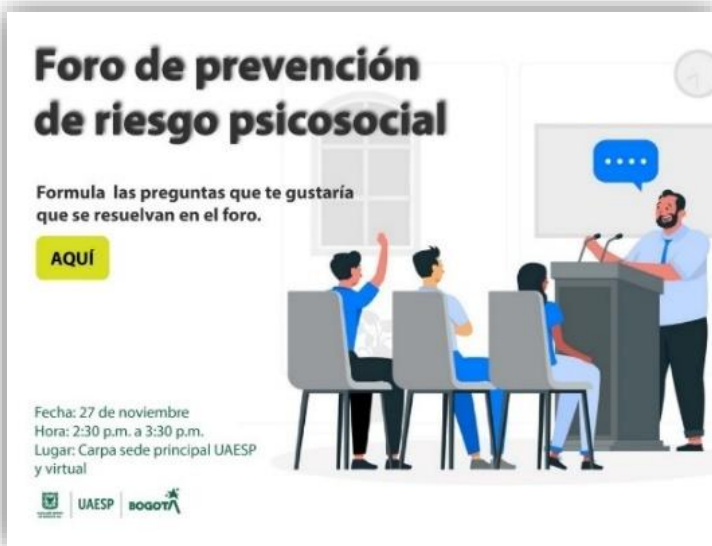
Foro de prevención de riesgo psicosocial

Formula las preguntas que te gustaría que se resuelvan en el foro.

AQUÍ

Fecha: 27 de noviembre
Hora: 2:30 p.m. a 3:30 p.m.
Lugar: Carpa sede principal UAESP y virtual

UAESP BOGOTÁ